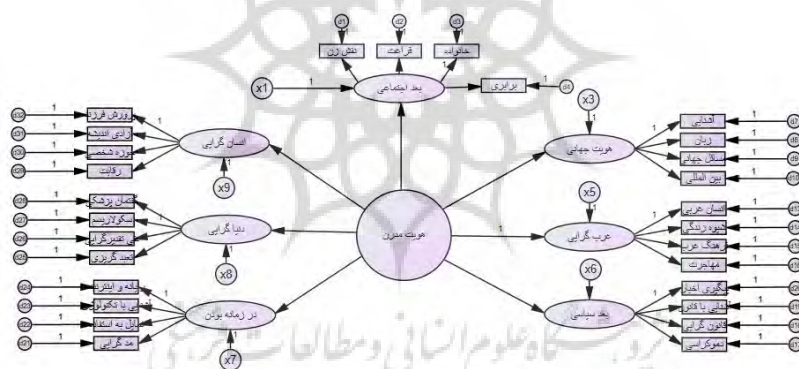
d1 d2 d3
نقش زن قرائت خانواده
1 1 1
x1 1 بعد اجتماعی برابری 1 d4
x3
1
d32 1 پرورش فرزند
d31 1 آزادی اندیشه
d30 1 ارزه شخصی
d29 1 رقابت
انسان گرایی
x9
1
هویت جهانی
1 اهدایی d7
زبان d8
اسلال جهانی d9
بین المللی d10
x5
1
d28 1 گفتمان پزشکی
d27 1 سکولاریسم
d26 1 بی تعصرگرایی
d25 1 تعدد گریزی
دنیا گرایی
x8
1
هویت مدرن
1
عرب گرایی
1 انسان عربی d11
شیوه زندگی d12
فرهنگ عرب d13
مهاجرت d14
x6
1
d24 1 رسانه و اینترنت
d23 1 نظمی با تکنولوژی
d22 1 میل به استفاده
d21 1 مد گرایی
در زمانه بودن
x7
1
بعد سیاسی
1 بیگیری اخبار d15
سیاسی یا قانون d16
قانون گرایی d17
دموکراسی d18